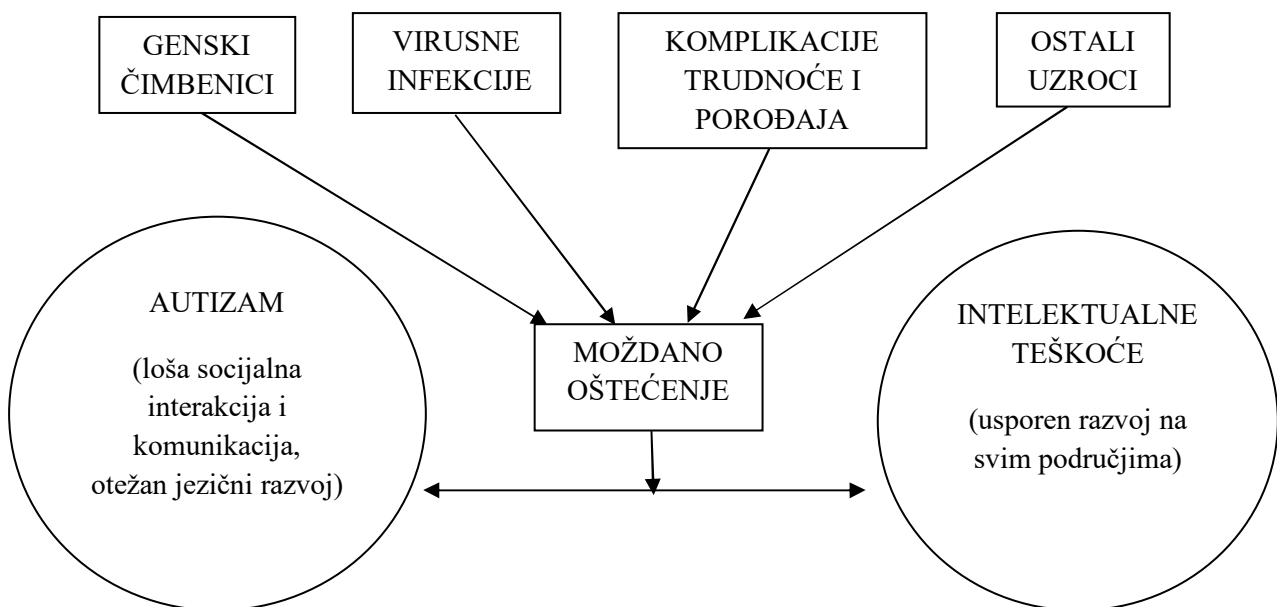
GENSKI ČIMBENICI

VIRUSNE INFEKCIJE

KOMPLIKACIJE TRUDNOĆE I POROĐAJA

OSTALI UZROCI

AUTIZAM

(loša socijalna interakcija i komunikacija, otežan jezični razvoj)

MOŽDANO OŠTEĆENJE

INTELEKTUALNE TEŠKOĆE

(usporen razvoj na svim područjima)